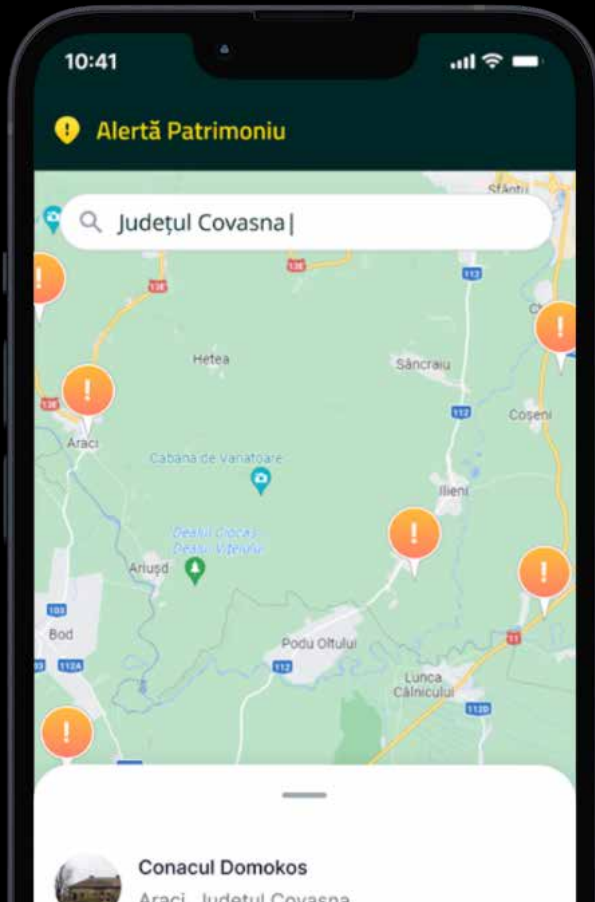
10:41

Alertă Patrimoniu

Județul Covasna

Sfântu

138

113

Hetea

Sâncraiu

138

112

Coșeni

Araci

Cabana de Vanatoare

Ilieni

Dealul Cocas
Dealul Viteilor

Ariușd

103

Bod

11

Podu Oltului

1124

112

Lunca Câlnicului

112D

Conacul Domokos

Araci, Județul Covasna